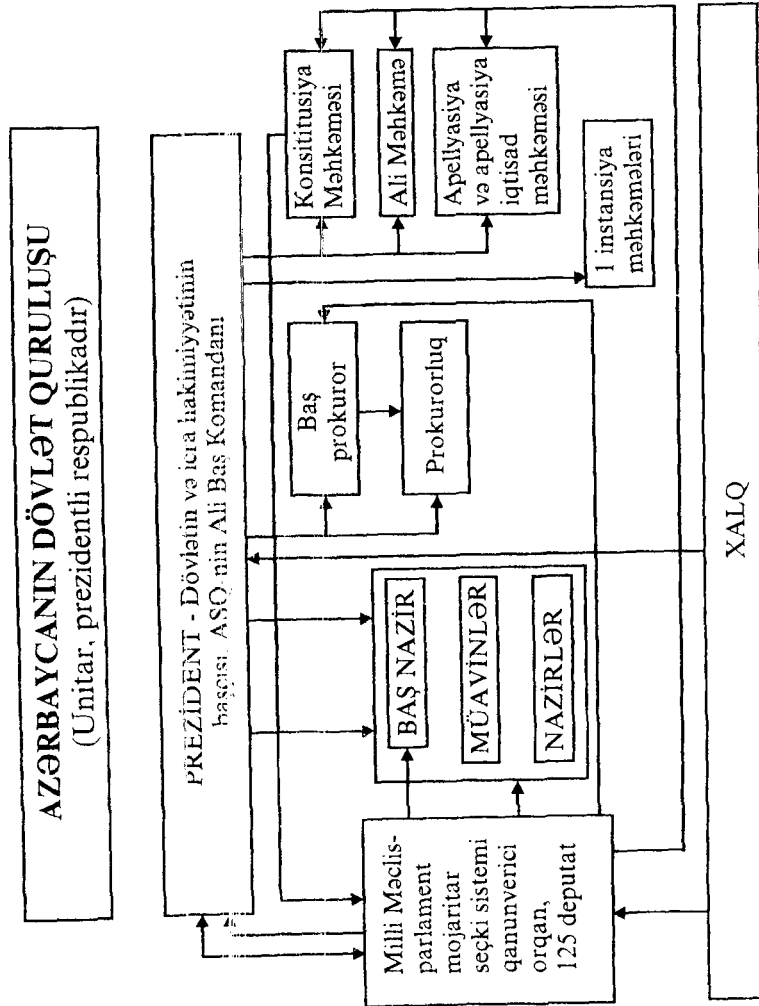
AZƏRBAYCANIN DÖVLƏT QURULUŞU
(Unitar, prezidentli respublikadır)

PREZİDENT - Dövlətin və icra hakimiyyətinin başçısı, ASQ-nin Ali Baş Komandanı

Konstitusiya Məhkəməsi

Ali Məhkəmə

Apellyasiya və apellyasiya iqtisad məhkəməsi

1 instansiya məhkəmələri

Baş prokuror

Prokurorluq

BAŞ NAZİR

MÜAVİNLƏR

NAZİRLƏR

Milli Məclis-parlament mojaritar seçki sistemi qanunverici orqan, 125 deputat

XALQ